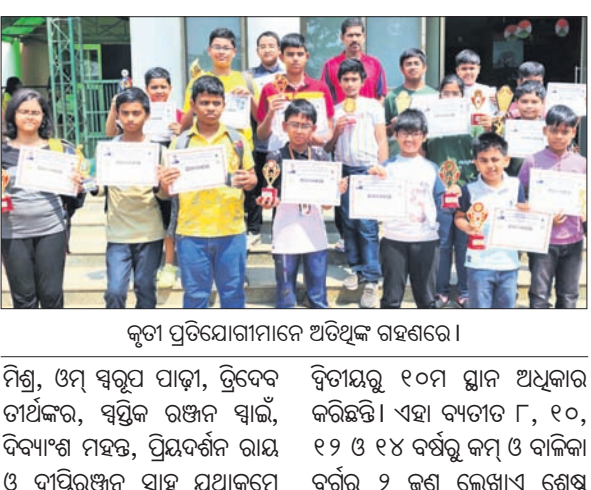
କୃତୀ ପ୍ରତିଯୋଗୀମାନେ ଅତିଥିଙ୍କ ଗହଣରେ ।

ମିଶ୍ର, ଓମ୍ ସ୍ୱରୂପ ପାଢ଼ୀ, ତ୍ରିଦେବ ତୀର୍ଥଙ୍କର, ସ୍ୱସ୍ତିକ ରଞ୍ଜନ ସ୍ୱାଇଁ, ଦିବ୍ୟାଂଶ ମହନ୍ତ, ପ୍ରିୟଦର୍ଶନ ରାୟ ଓ ଦୀପିରଞ୍ଜନ ସାହୁ ଯଥାକ୍ରମେ

ଦ୍ୱିତୀୟରୁ ୧୦ମ ସ୍ଥାନ ଅଧିକାର କରିଛନ୍ତି । ଏହା ବ୍ୟତୀତ ୮, ୧୦, ୧୨ ଓ ୧୪ ବର୍ଷରୁ କମ୍ ଓ ବାଳିକା ବର୍ଗରେ ୨ ଜଣ ଲେଖାଏଁ ଶେଷ